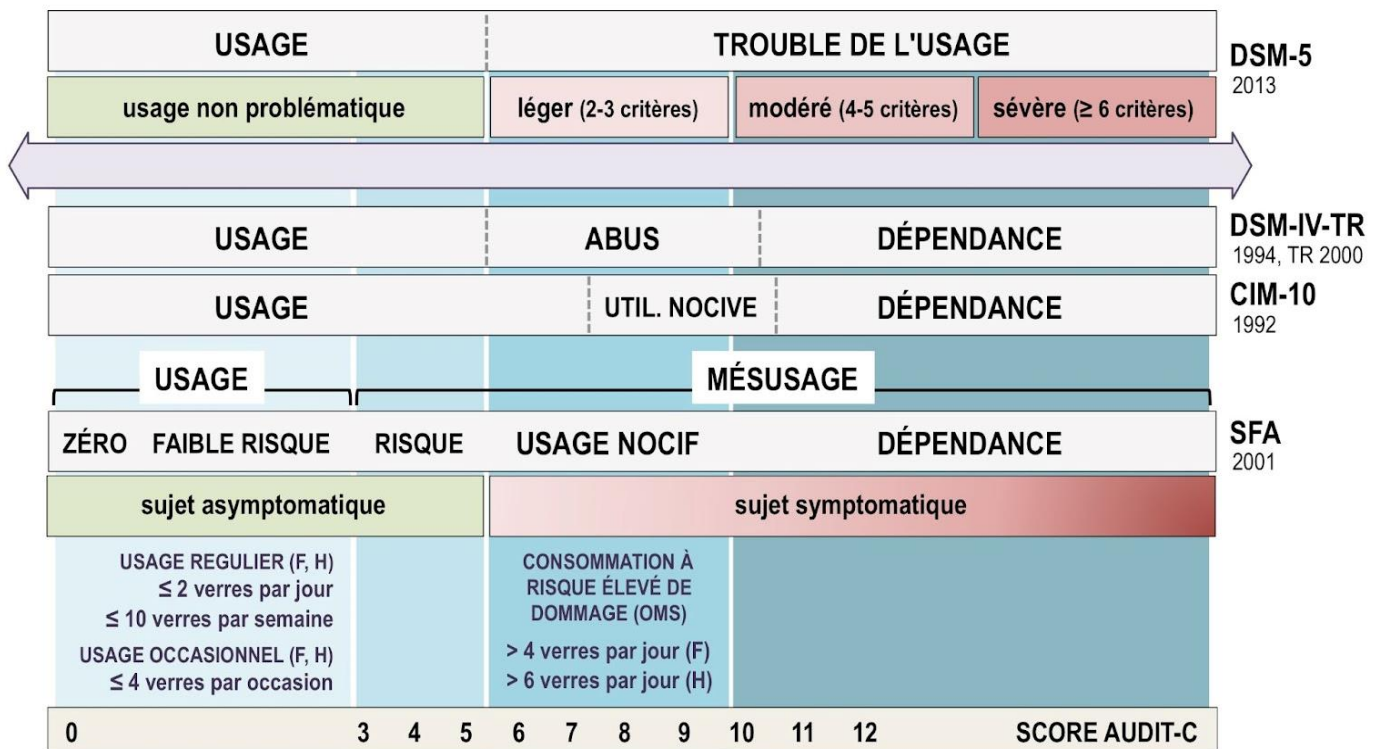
USAGE

TROUBLE DE L'USAGE

DSM-5
2013

usage non problématique

léger (2-3 critères)

modéré (4-5 critères)

sévère (≥ 6 critères)

USAGE

ABUS

DÉPENDANCE

DSM-IV-TR
1994, TR 2000

USAGE

UTIL. NOCIVE

DÉPENDANCE

CIM-10
1992

USAGE

MÉSUSAGE

ZÉRO FAIBLE RISQUE

RISQUE

USAGE NOCIF

DÉPENDANCE

SFA
2001

sujet asymptomatique

sujet symptomatique

USAGE REGULIER (F, H)
≤ 2 verres par jour
≤ 10 verres par semaine
USAGE OCCASIONNEL (F, H)
≤ 4 verres par occasion

CONSOMMATION À RISQUE ÉLEVÉ DE DOMMAGE (OMS)
> 4 verres par jour (F)
> 6 verres par jour (H)

0 3 4 5 6 7 8 9 10 11 12 SCORE AUDIT-C